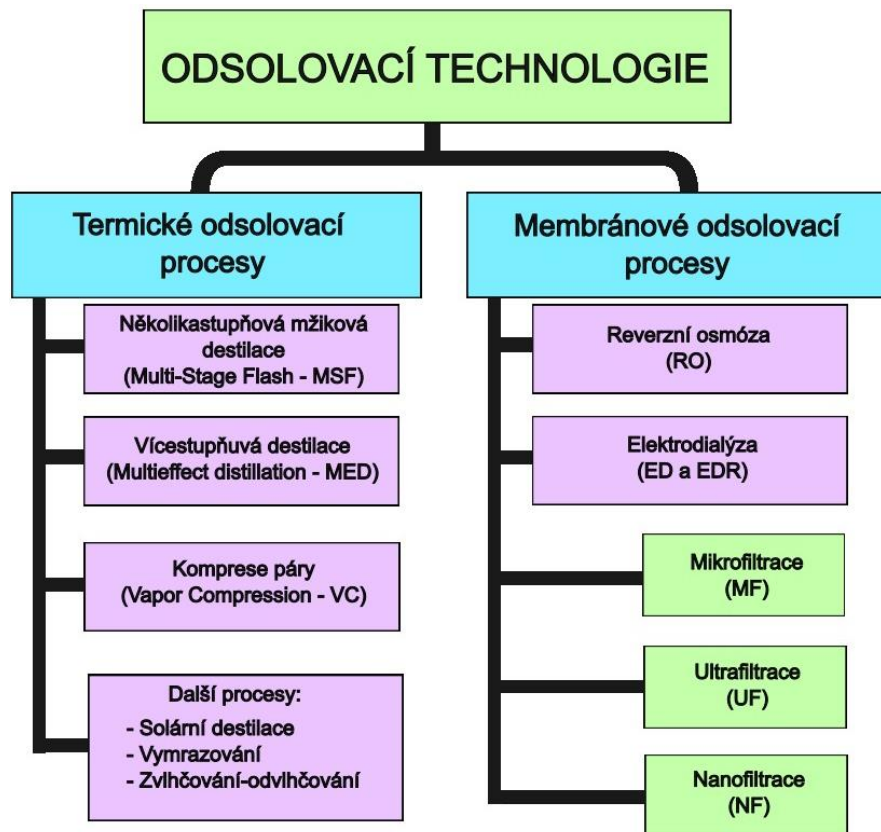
ODSOLOVACÍ TECHNOLOGIE

Termické odsolovací procesy

Několikastupňová mžiková destilace
(Multi-Stage Flash - MSF)

Vícestupňuvá destilace
(Multieffect distillation - MED)

Komprese páry
(Vapor Compression - VC)

Další procesy:
- Solární destilace
- Vymrazování
- Zvlhčování-odvlhčování

Membránové odsolovací procesy

Reverzní osmóza
(RO)

Elektrodialýza
(ED a EDR)

Mikrofiltrace
(MF)

Ultrafiltrace
(UF)

Nanofiltrace
(NF)